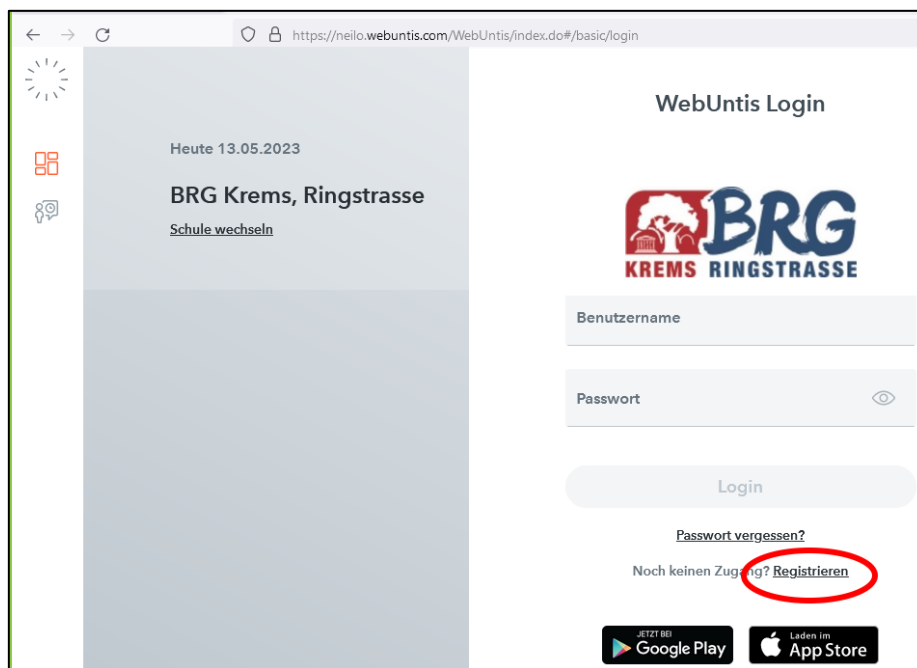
https://neilo.webuntis.com/WebUntis/index.do#/basic/login

Heute 13.05.2023

BRG Krems, Ringstrasse

Schule wechseln

WebUntis Login

BRG
KREMS RINGSTRASSE

Benutzername

Passwort

Login

Passwort vergessen?

Noch keinen Zugang? Registrieren

JETZT BEI Google Play

Laden im App Store